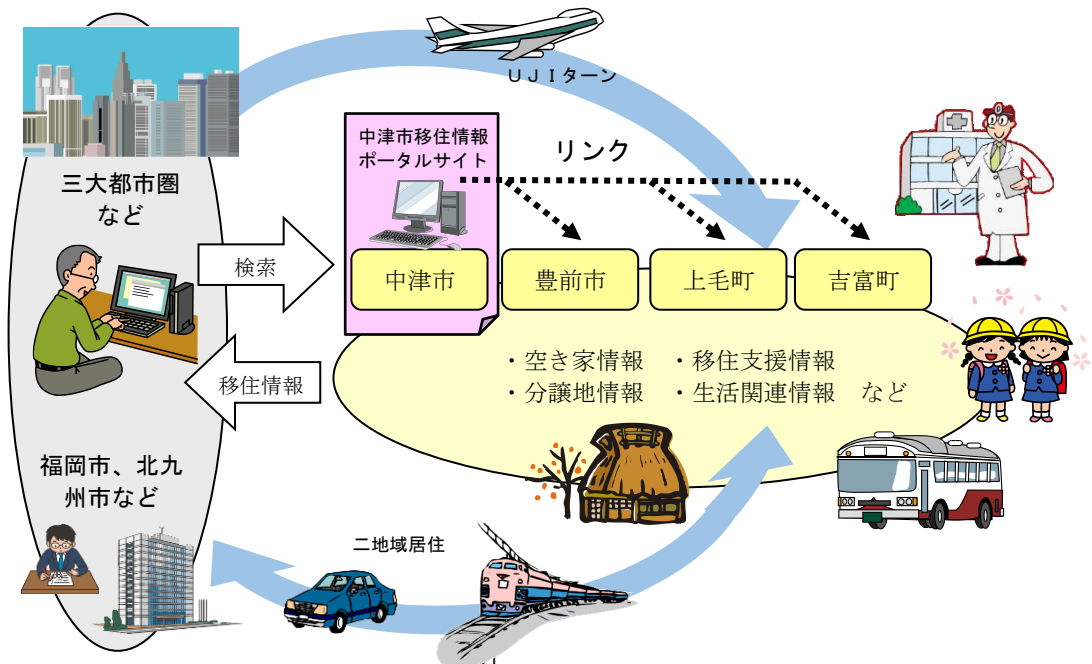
三大都市圏
など

ＵＪＩターン

中津市移住情報
ポータルサイト

リンク

検索

中津市

豊前市

上毛町

吉富町

移住情報

・空き家情報　・移住支援情報
・分譲地情報　・生活関連情報　など

福岡市、北九州市など

二地域居住